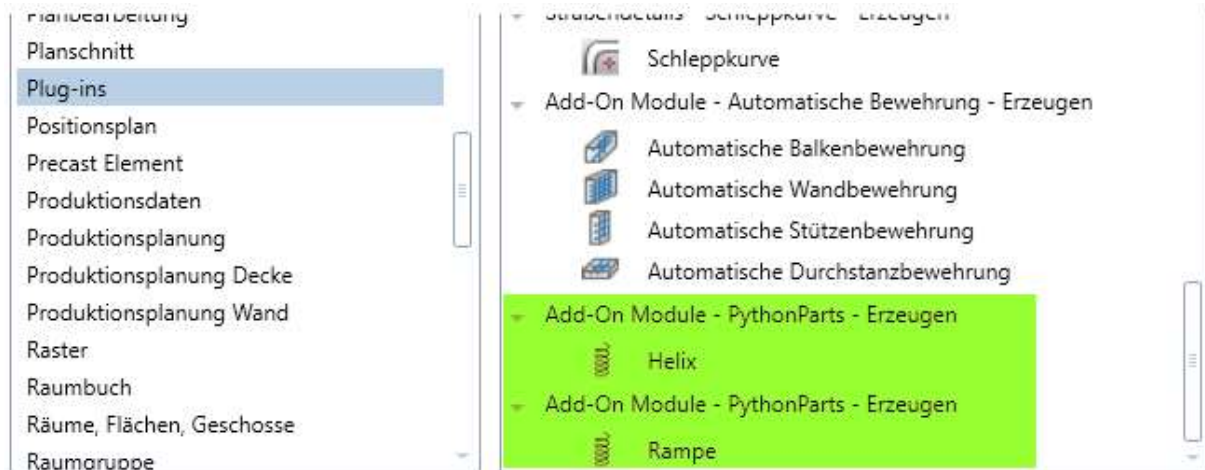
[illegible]
Planschnitt
Plug-ins
Positionsplan
Precast Element
Produktionsdaten
Produktionsplanung
Produktionsplanung Decke
Produktionsplanung Wand
Raster
Raumbuch
Räume, Flächen, Geschosse
Raumgruppe

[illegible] - Schleppkurve - Erzeugen
Schleppkurve
Add-On Module - Automatische Bewehrung - Erzeugen
Automatische Balkenbewehrung
Automatische Wandbewehrung
Automatische Stützenbewehrung
Automatische Durchstanzbewehrung
Add-On Module - PythonParts - Erzeugen
Helix
Add-On Module - PythonParts - Erzeugen
Rampe